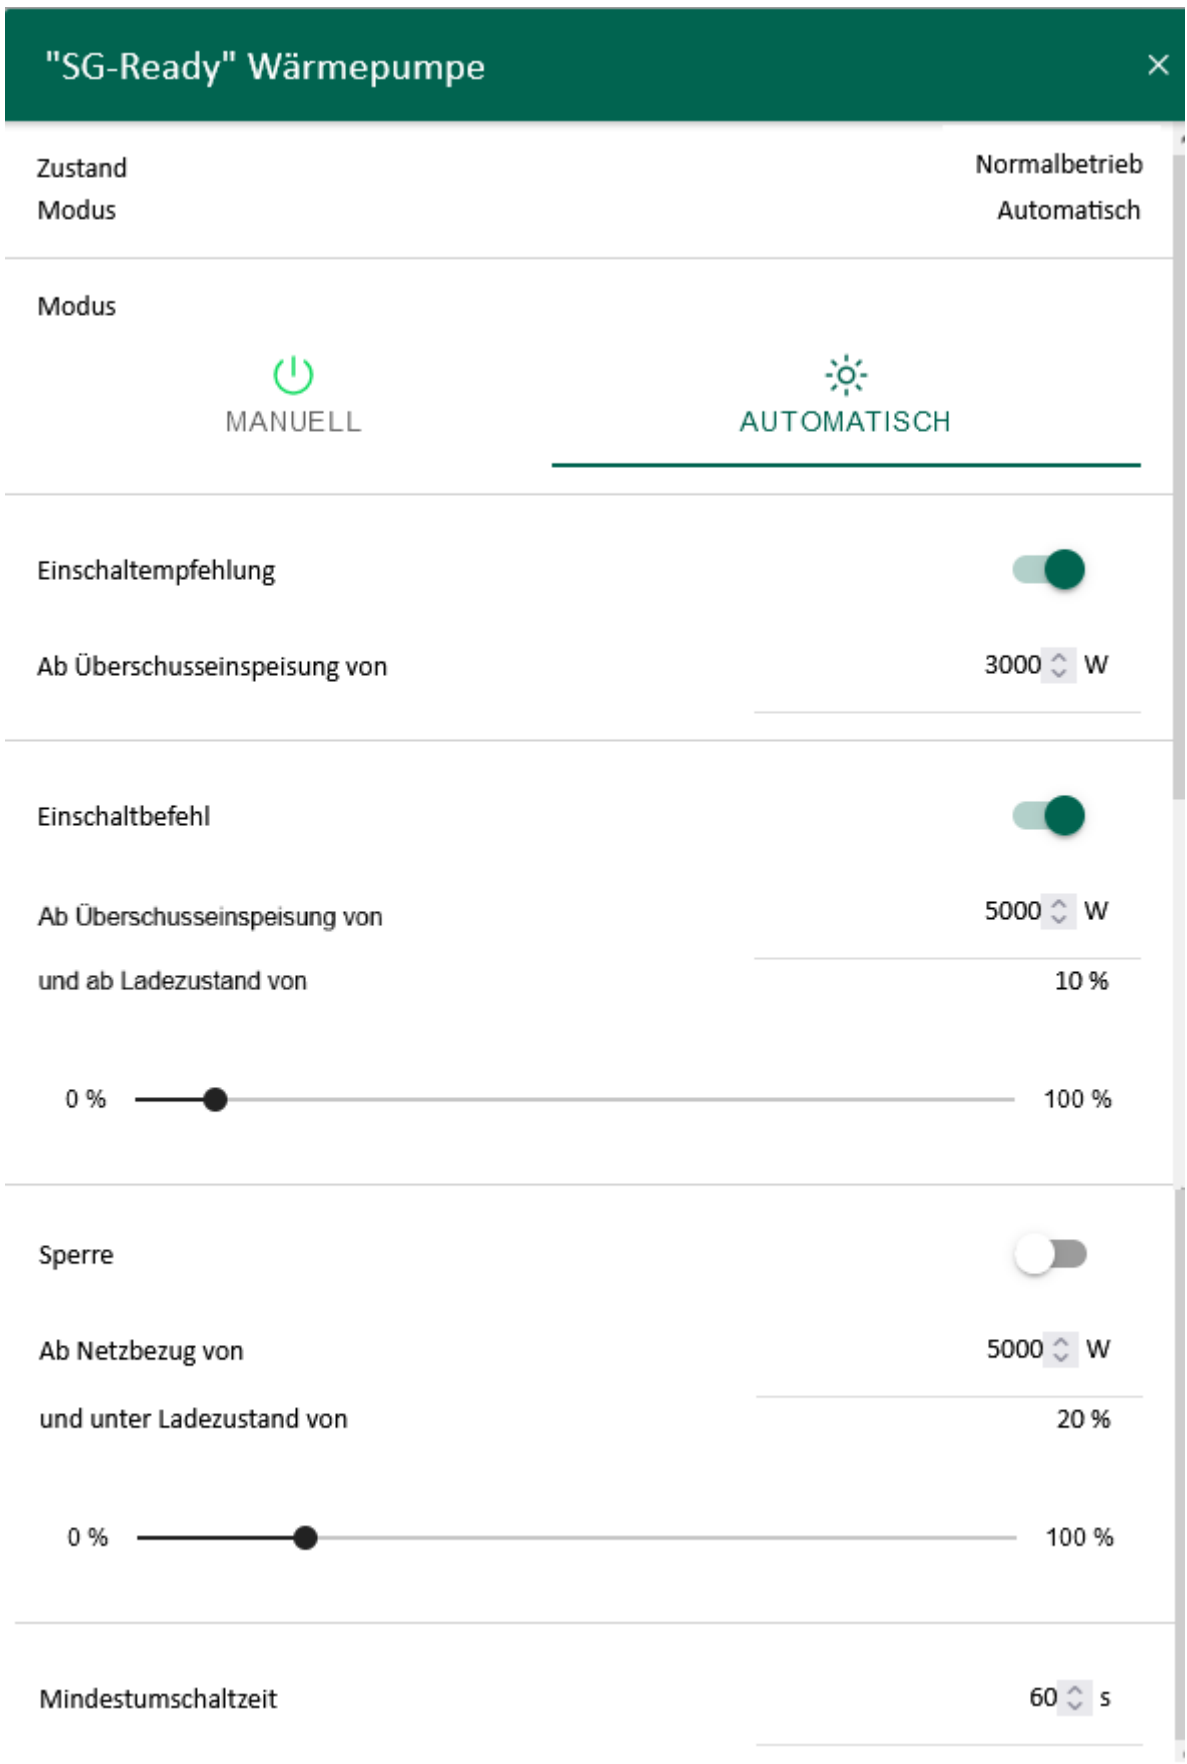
"SG-Ready" Wärmepumpe ×

Zustand Normalbetrieb
Modus Automatisch

Modus

MANUELL AUTOMATISCH

Einschaltempfehlung

Ab Überschusseinspeisung von 3000 W

Einschaltbefehl

Ab Überschusseinspeisung von 5000 W

und ab Ladezustand von 10 %

0 % 100 %

Sperre

Ab Netzbezug von 5000 W

und unter Ladezustand von 20 %

0 % 100 %

Mindestumschaltzeit 60 s